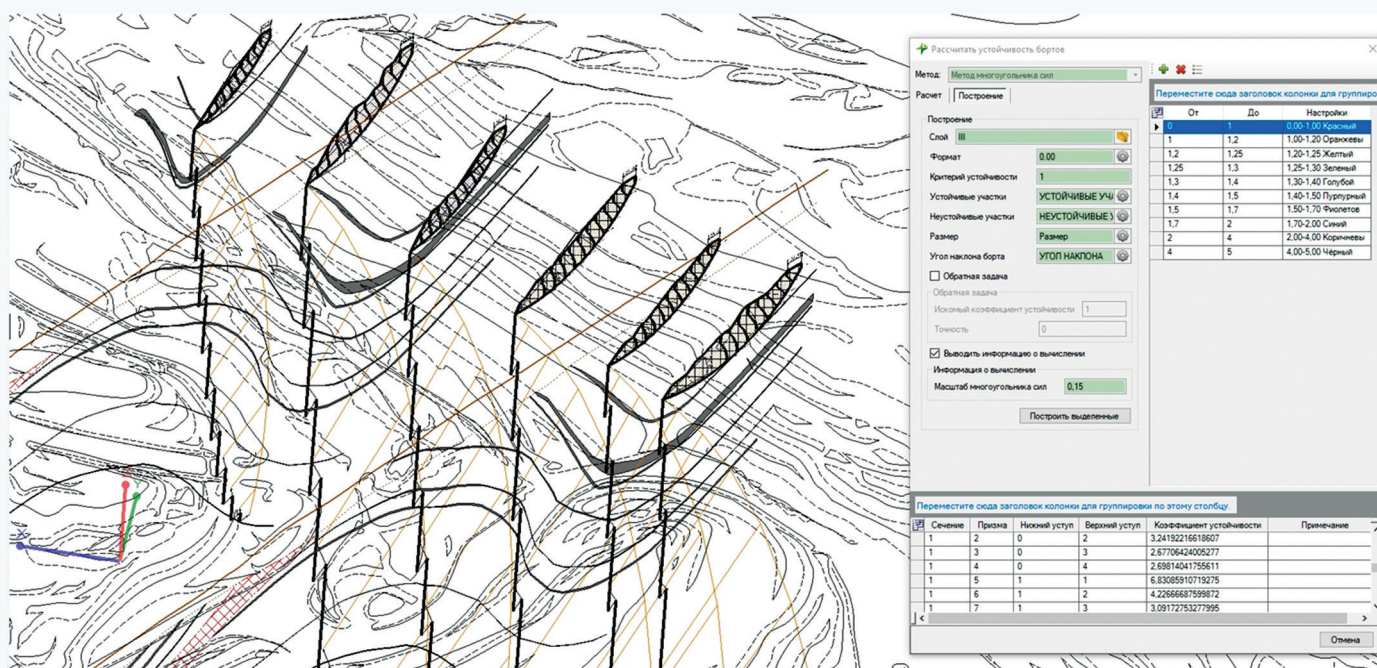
Рассчитать устойчивость бортов

Метод: Метод многоугольника сил

Расчет | Построение

Построение
Слой III
Формат 0.00
Критерий устойчивости 1
Устойчивые участки УСТОЙЧИВЫЕ УЧ
Неустойчивые участки НЕУСТОЙЧИВЫЕ У
Размер Размер
Угол наклона борта УГОЛ НАКЛОНА

Обратная задача
Обратная задача
Искомый коэффициент устойчивости 1
Точность 0

Выводить информацию о вычислении
Информация о вычислении
Масштаб многоугольника сил 0,15

Построить выделенные

Переместите сюда заголовок колонки для группиро

| От | До | Настройки |
|---|---|---|
| 0 | 1 | 0,00-1,00 Красный |
| 1 | 1,2 | 1,00-1,20 Оранжевы |
| 1,2 | 1,25 | 1,20-1,25 Желтый |
| 1,25 | 1,3 | 1,25-1,30 Зеленый |
| 1,3 | 1,4 | 1,30-1,40 Голубой |
| 1,4 | 1,5 | 1,40-1,50 Пурпурный |
| 1,5 | 1,7 | 1,50-1,70 Фиолетов |
| 1,7 | 2 | 1,70-2,00 Синий |
| 2 | 4 | 2,00-4,00 Коричневы |
| 4 | 5 | 4,00-5,00 Чёрный |

Переместите сюда заголовок колонки для группировки по этому столбцу.

| Сечение | Призма | Нижний уступ | Верхний уступ | Коэффициент устойчивости | Примечание |
|---|---|---|---|---|---|
| 1 | 2 | 0 | 2 | 3,24192216618607 | |
| 1 | 3 | 0 | 3 | 2,67706424005277 | |
| 1 | 4 | 0 | 4 | 2,69814041755611 | |
| 1 | 5 | 1 | 1 | 6,83085910719275 | |
| 1 | 6 | 1 | 2 | 4,22666687599872 | |
| 1 | 7 | 1 | 3 | 3,09172753277995 | |

Отмена